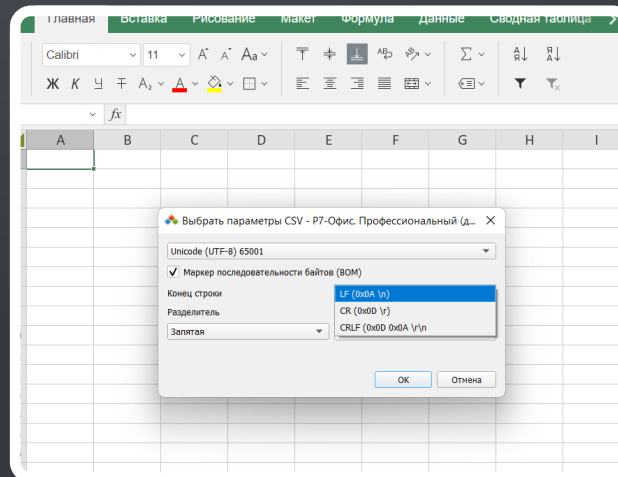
Главная Вставка Рисование Макет Формула Данные Сводная таблица

Calibri 11

Ж К Ч Т

fx

A B C D E F G H I

Выбрать параметры CSV - Р7-Офис. Профессиональный (д...

Unicode (UTF-8) 65001

Маркер последовательности байтов (BOM)

Конец строки

Разделитель

Запятая

LF (0x0A \n)

CR (0x0D \r)

CRLF (0x0D 0x0A \r\n

OK

Отмена